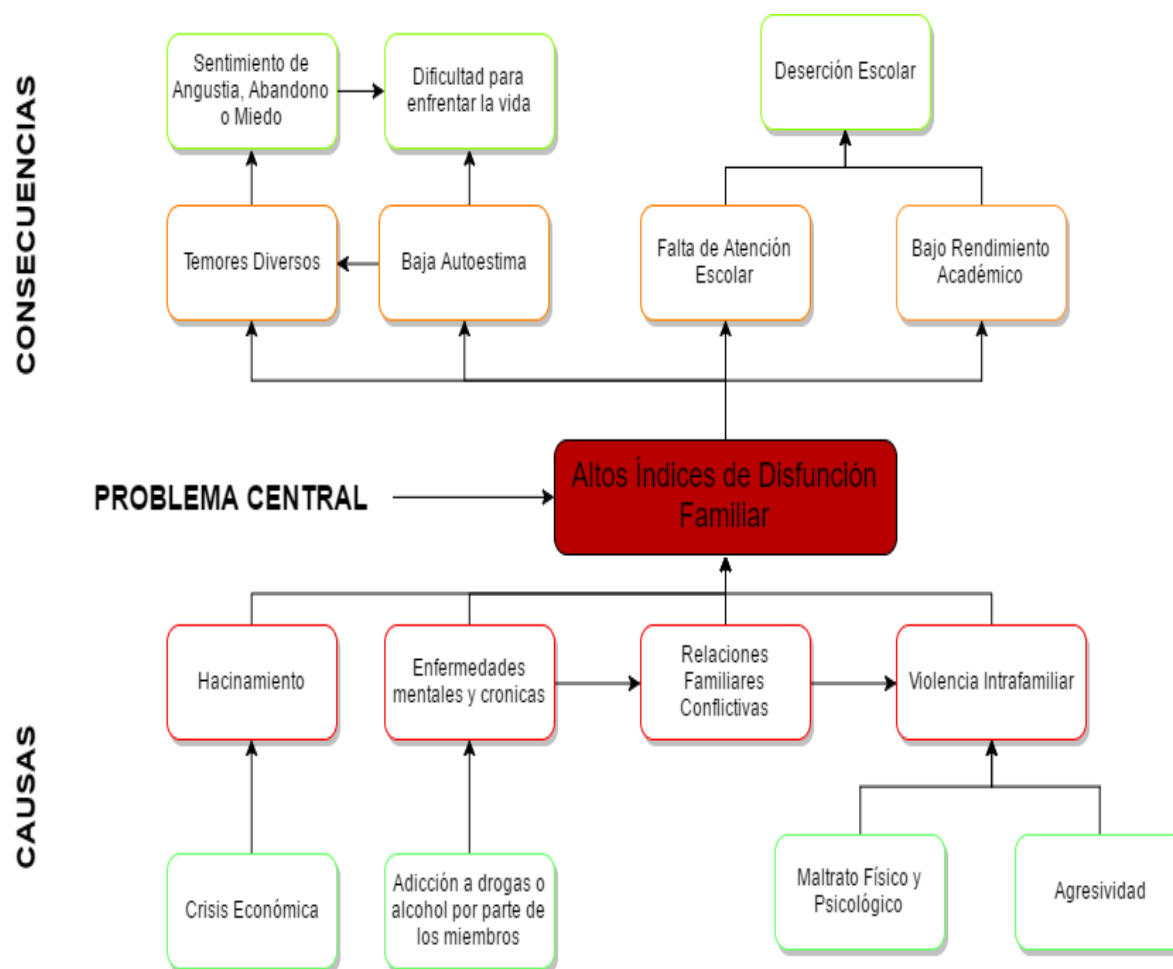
CONSECUENCIAS

Sentimiento de Angustia, Abandono o Miedo

Dificultad para enfrentar la vida

Deserción Escolar

Temores Diversos

Baja Autoestima

Falta de Atención Escolar

Bajo Rendimiento Académico

PROBLEMA CENTRAL

Altos Índices de Disfunción Familiar

CAUSAS

Hacinamiento

Enfermedades mentales y cronicas

Relaciones Familiares Conflictivas

Violencia Intrafamiliar

Crisis Económica

Adicción a drogas o alcohol por parte de los miembros

Maltrato Físico y Psicológico

Agresividad